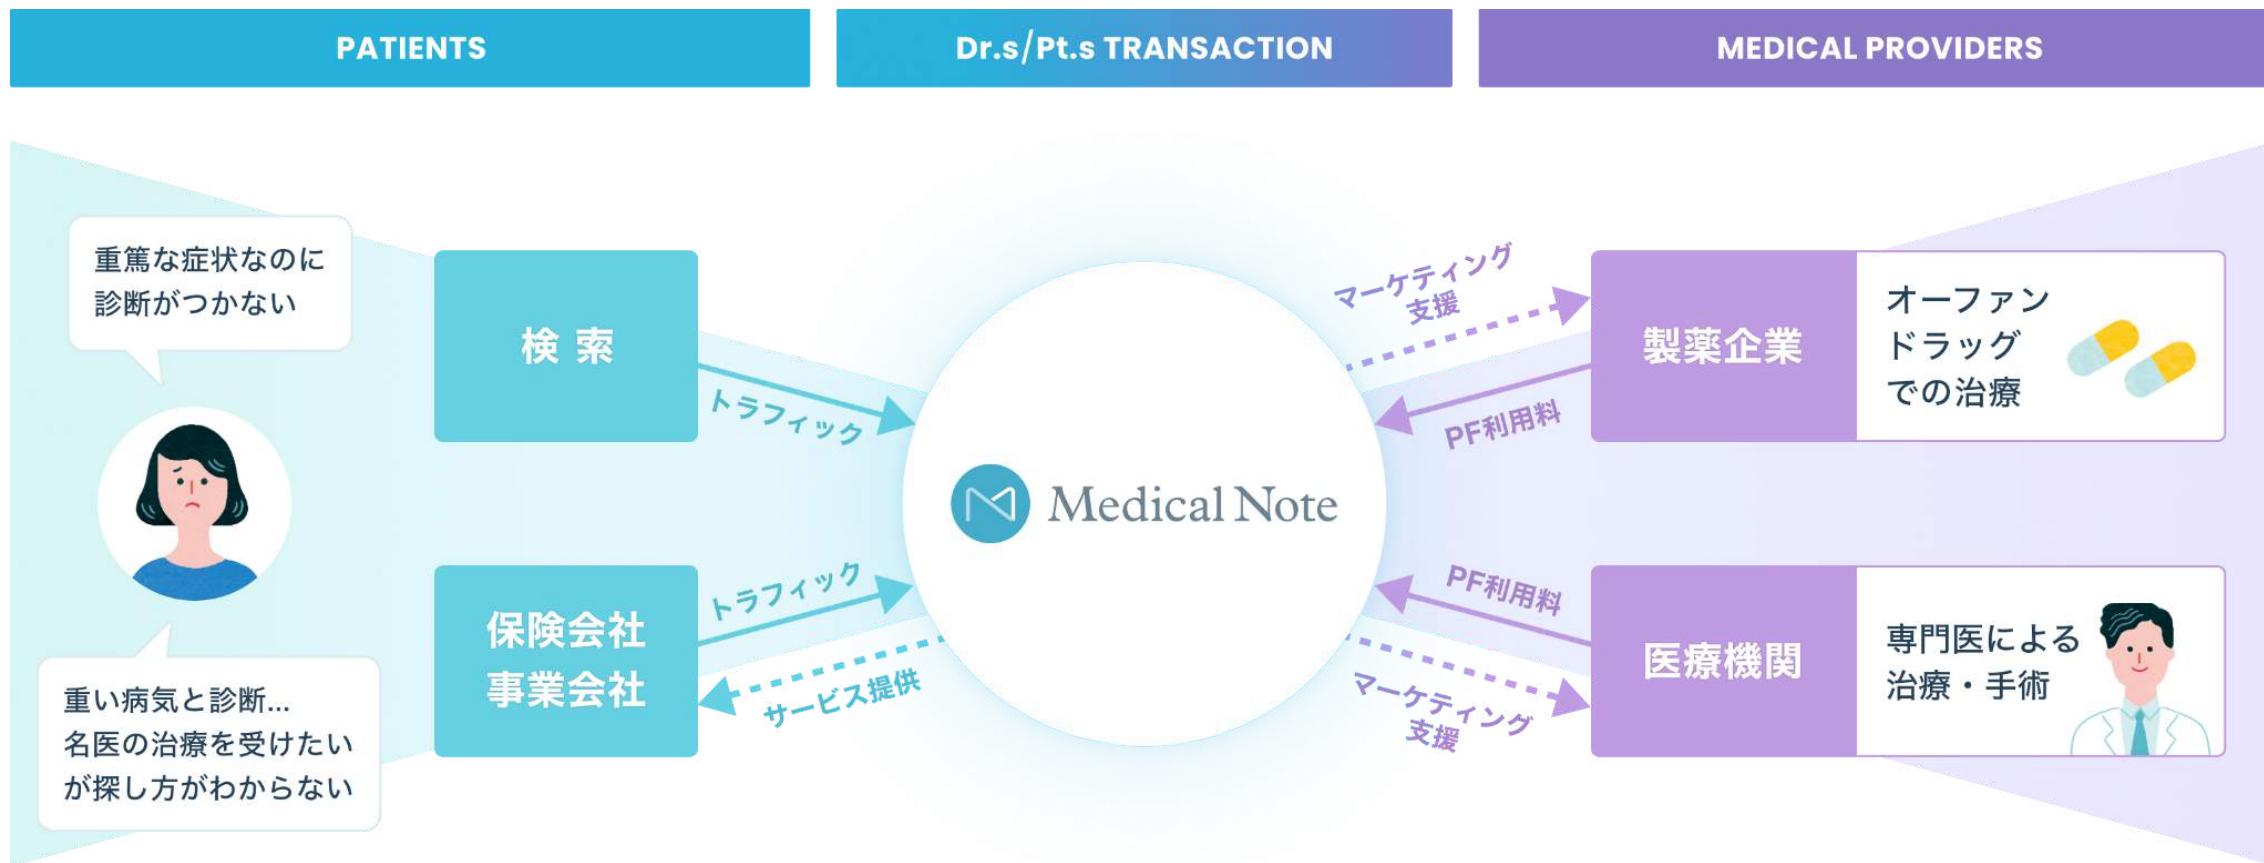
PATIENTS

Dr.s/Pt.s TRANSACTION

MEDICAL PROVIDERS

重篤な症状なのに診断がつかない

重い病気と診断…
名医の治療を受けたいが探し方がわからない

検 索

トラフィック

保険会社
事業会社

トラフィック

サービス提供

Medical Note

マーケティング支援

PF利用料

製薬企業

オーファンドラッグでの治療

PF利用料

マーケティング支援

医療機関

専門医による治療・手術